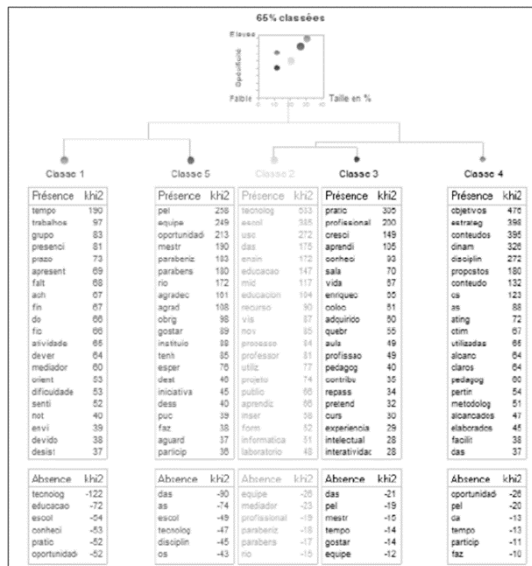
65% classées

Elevé

Spécificité

Faible

Taille en %

Classe 1

| Présence | khi2 |
|---|---|
| tempo | 190 |
| trabalhos | 97 |
| grupo | 83 |
| presenci | 81 |
| prazo | 73 |
| apresent | 69 |
| falt | 68 |
| ach | 67 |
| fin | 67 |
| do | 66 |
| fio | 66 |
| atividade | 65 |
| dever | 64 |
| mediador | 60 |
| orient | 53 |
| dificuldade | 53 |
| senti | 52 |
| not | 40 |
| envi | 39 |
| devido | 38 |
| desist | 37 |

| Absence | khi2 |
|---|---|
| tecnolog | -122 |
| educacao | -72 |
| escol | -54 |
| conheci | -53 |
| pratic | -52 |
| oportunidad | -52 |

Classe 5

| Présence | khi2 |
|---|---|
| pel | 256 |
| equipe | 249 |
| oportunidad | 213 |
| mestr | 190 |
| parabeniz | 183 |
| parabens | 180 |
| rio | 172 |
| agradec | 161 |
| agrad | 108 |
| obrig | 98 |
| gostar | 89 |
| instituto | 88 |
| tenh | 85 |
| esper | 78 |
| dest | 46 |
| iniciativa | 45 |
| dess | 40 |
| puc | 39 |
| faz | 38 |
| aguard | 37 |
| particip | 36 |

| Absence | khi2 |
|---|---|
| das | -90 |
| as | -74 |
| escol | -49 |
| tecnolog | -47 |
| disciplin | -45 |
| os | -43 |

Classe 2

| Présence | khi2 |
|---|---|
| tecnolog | 533 |
| escol | 335 |
| uso | 272 |
| das | 175 |
| ensin | 172 |
| educacao | 147 |
| mid | 117 |
| educacion | 104 |
| recurso | 90 |
| via | 87 |
| nov | 85 |
| processo | 84 |
| professor | 81 |
| utiliz | 77 |
| projeto | 74 |
| public | 66 |
| aprendiz | 66 |
| inser | 58 |
| form | 52 |
| informatica | 51 |
| laboratorio | 48 |

| Absence | khi2 |
|---|---|
| equipe | -26 |
| mediador | -23 |
| profissional | -19 |
| parabeniz | -18 |
| parabens | -17 |
| rio | -15 |

Classe 3

| Présence | khi2 |
|---|---|
| pratic | 305 |
| profissional | 200 |
| cresci | 149 |
| aprendi | 105 |
| conheci | 93 |
| sala | 70 |
| vida | 57 |
| enriquec | 55 |
| coloc | 51 |
| adquirido | 50 |
| quebr | 55 |
| aula | 49 |
| profissao | 49 |
| pedagog | 40 |
| contribu | 35 |
| repass | 34 |
| pretend | 32 |
| curs | 30 |
| experiencia | 29 |
| intelectual | 28 |
| interatividad | 28 |

| Absence | khi2 |
|---|---|
| das | -21 |
| pel | -19 |
| mestr | -15 |
| tempo | -14 |
| gostar | -14 |
| equipe | -12 |

Classe 4

| Présence | khi2 |
|---|---|
| objetivos | 476 |
| estrateg | 398 |
| conteudos | 395 |
| dinam | 326 |
| disciplin | 272 |
| propostos | 180 |
| conteudo | 132 |
| ca | 123 |
| as | 88 |
| ating | 72 |
| ctim | 67 |
| utilizadas | 65 |
| alcanc | 64 |
| claros | 64 |
| pedagog | 60 |
| pertin | 54 |
| metodolog | 51 |
| alcancados | 47 |
| elaborados | 45 |
| facilit | 38 |
| cas | 37 |

| Absence | khi2 |
|---|---|
| oportunidad | -26 |
| pel | -20 |
| ca | -13 |
| tempo | -13 |
| particip | -11 |
| faz | -10 |